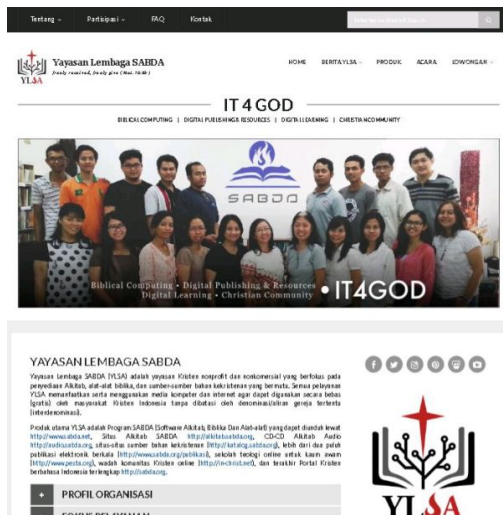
Tentang ⌄ Partisipasi ⌄ FAQ Kontak

Yayasan Lembaga SABDA
freely received, freely give (Mat. 10:8b)
YLSA

HOME BERITA YLSA ⌄ PRODUK ACARA LOWONGAN ⌄

IT 4 GOD

BIBLICAL COMPUTING | DIGITAL PUBLISHING & RESOURCES | DIGITAL LEARNING | CHRISTIAN COMMUNITY

SABDA

Biblical Computing • Digital Publishing & Resources
Digital Learning • Christian Community • IT4GOD

YAYASAN LEMBAGA SABDA

Yayasan Lembaga SABDA (YLSA) adalah yayasan Kristen nonprofit dan nonkomersial yang bergerak pada penyediaan Alkitab, alat-alat biblika, dan sumber-sumber bahan kekristenan yang bermutu. Semua pelayanan YLSA memanfaatkan serta menggunakan media komputer dan internet agar dapat digunakan secara bebas (gratis) oleh masyarakat Kristen Indonesia tanpa dibatasi oleh denominasi/aliran gereja tertentu (interdenominasi).

Produk utama YLSA adalah Program SABDA (Software Alkitab, Biblika Dan Alat-alat) yang dapat diunduh lewat http://www.sabda.net, Situs Alkitab SABDA http://alkitab.sabda.org, CD-CD Alkitab Audio http://audio.sabda.org, situs-situs sumber bahan kekristenan (http://katalog.sabda.org), lebih dari dua puluh publikasi elektronik berkala (http://www.sabda.org/publikasi), sekolah teologi online untuk kaum awam (http://www.pesta.org), wadah komunitas Kristen online (http://in-christ.net), dan terakhir Portal Kristen berbahasa Indonesia terlengkap http://sabda.org.

+ PROFIL ORGANISASI

YLSA